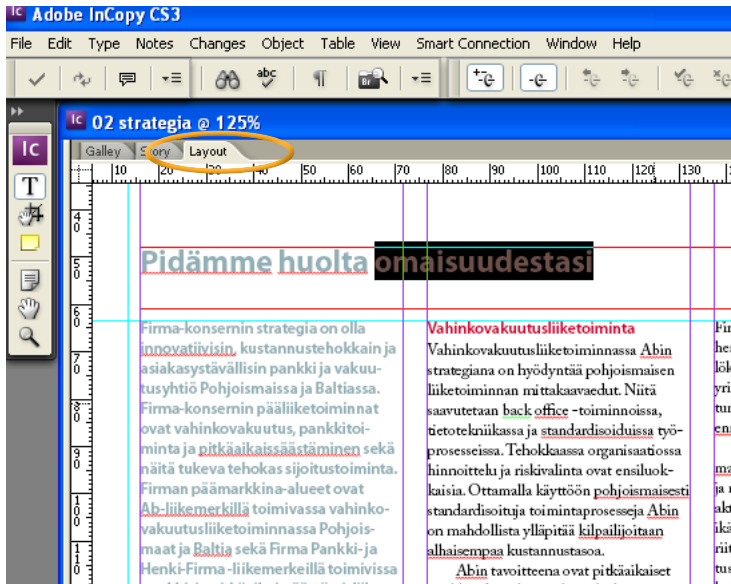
Ic Adobe InCopy CS3

File Edit Type Notes Changes Object Table View Smart Connection Window Help

Ic 02 strategia @ 125%

Galley Story Layout

10 20 30 40 50 60 70 80 90 100 110 120 130

4 0
5 0
6 0
7 0
8 0
9 0
1 0 0
1 1 0

Pidämme huolta omaisuudestasi

Firma-konsernin strategia on olla innovatiivisin, kustannustehokkain ja asiakasystävällisin pankki ja vakuutusyhtiö Pohjoismaissa ja Baltiassa. Firma-konsernin pääliiketoiminnat ovat vahinkovakuutus, pankkitoiminta ja pitkäaikaissäästäminen sekä näitä tukeva tehokas sijoitustoiminta. Firman päämarkkina-alueet ovat Ab-liikemerkillä toimivassa vahinkovakuutusliiketoiminnassa Pohjoismaat ja Baltia sekä Firma Pankki- ja Henki-Firma -liikemerkeillä toimivissa

Vahinkovakuutusliiketoiminta
Vahinkovakuutusliiketoiminnassa Abin strategiana on hyödyntää pohjoismaisen liiketoiminnan mittakaavaedut. Niitä saavutetaan back office -toiminnoissa, tietotekniikassa ja standardisoiduissa työprosesseissa. Tehokkaassa organisaatiossa hinnoittelu ja riskivalinta ovat ensiluokkaisia. Ottamalla käyttöön pohjoismaisesti standardisoituja toimintaprosesseja Abin on mahdollista ylläpitää kilpailijoitaan alhaisempaa kustannustasoa.
Abin tavoitteena ovat pitkäaikaiset

Fi
he
lö
yri
tu
en

ma
ja
ak
ikä
riit
tus